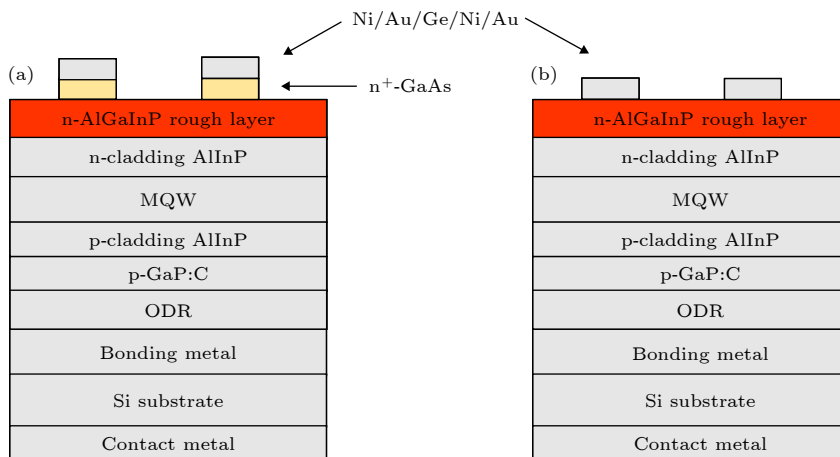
Ni/Au/Ge/Ni/Au

(a)

$n^+$-GaAs

n-AlGaInP rough layer

n-cladding AlInP

MQW

p-cladding AlInP

p-GaP:C

ODR

Bonding metal

Si substrate

Contact metal

(b)

n-AlGaInP rough layer

n-cladding AlInP

MQW

p-cladding AlInP

p-GaP:C

ODR

Bonding metal

Si substrate

Contact metal